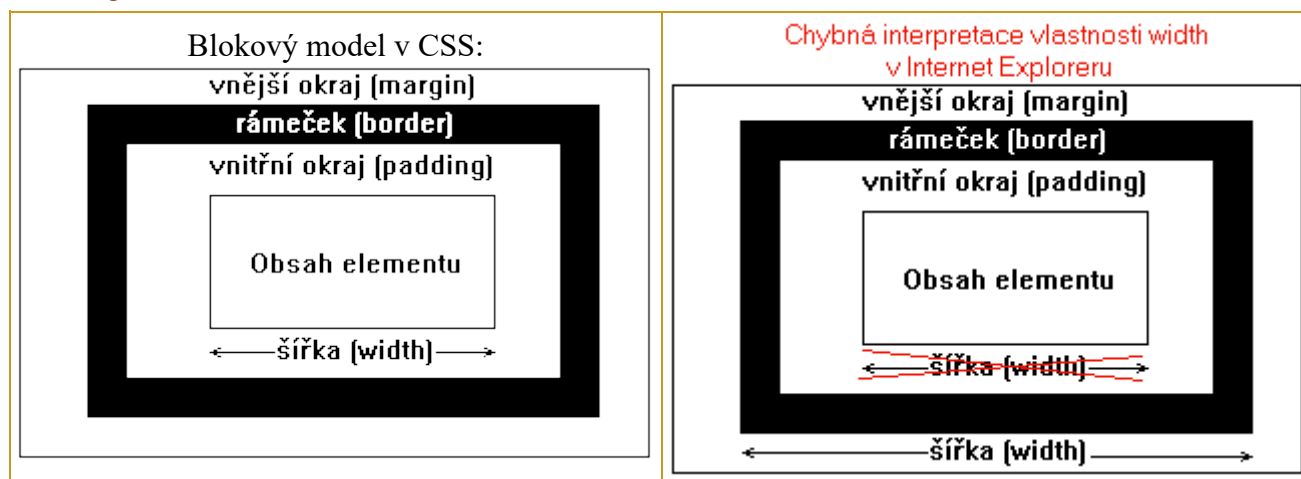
| Blokový model v CSS: | Chybná interpretace vlastnosti width v Internet Exploreru |
|---|---|
| vnější okraj (margin) rámeček (border) vnitřní okraj (padding) Obsah elementu šířka (width) | vnější okraj (margin) rámeček (border) vnitřní okraj (padding) Obsah elementu šířka (width) šířka (width) |